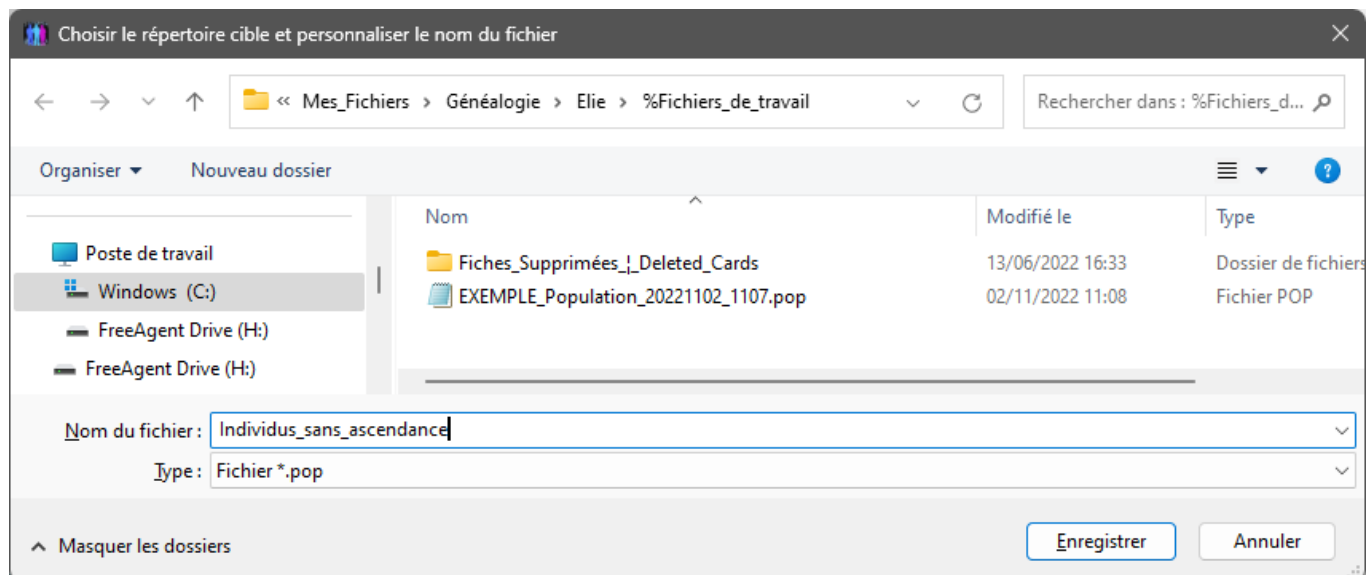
Choisir le répertoire cible et personnaliser le nom du fichier

« Mes_Fichiers > Généalogie > Elie > %Fichiers_de_travail

Rechercher dans : %Fichiers_d...

Organiser ▾ Nouveau dossier

Poste de travail
Windows (C:)
FreeAgent Drive (H:)
FreeAgent Drive (H:)

| Nom | Modifié le | Type |
|---|---|---|
| Fiches_Supprimées_¦_Deleted_Cards | 13/06/2022 16:33 | Dossier de fichiers |
| EXEMPLE_Population_20221102_1107.pop | 02/11/2022 11:08 | Fichier POP |

Nom du fichier : Individus_sans_ascendance
Type : Fichier *.pop

Masquer les dossiers

Enregistrer Annuler